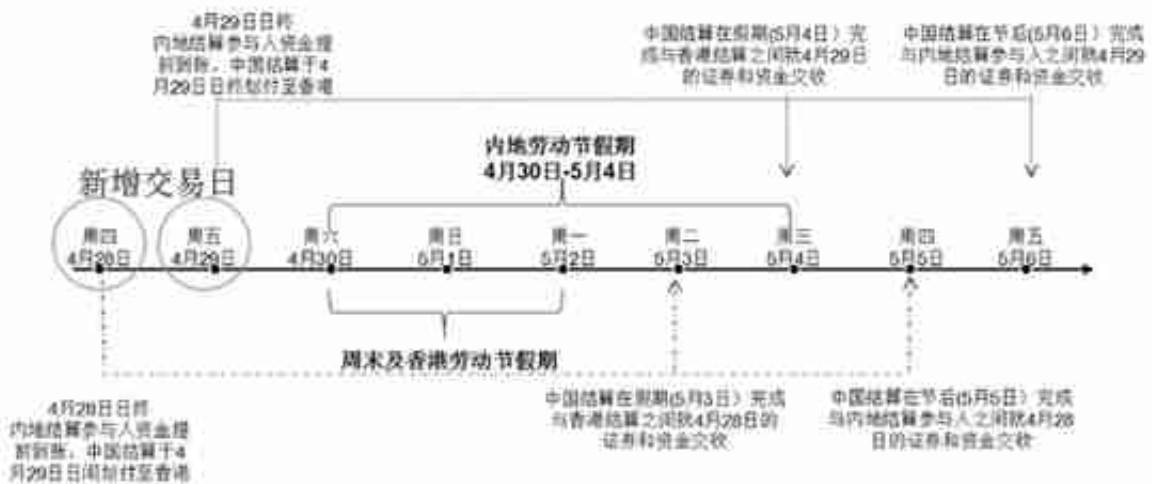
4月29日日终内地结算参与人资金提前到账，中国结算于4月29日日终划付至香港

中国结算在假期(5月4日) 完成与香港结算之间就4月29日的证券和资金交收

中国结算在节后(5月6日) 完成与内地结算参与人之间就4月29日的证券和资金交收

内地劳动节假期
4月30日-5月4日

新增交易日

周四
4月28日

周五
4月29日

周六
4月30日

周日
5月1日

周一
5月2日

周二
5月3日

周三
5月4日

周四
5月5日

周五
5月6日

周末及香港劳动节假期

4月28日日终内地结算参与人资金提前到账，中国结算于4月29日日间划付至香港

中国结算在假期(5月3日) 完成与香港结算之间就4月28日的证券和资金交收

中国结算在节后(5月5日) 完成与内地结算参与人之间就4月28日的证券和资金交收